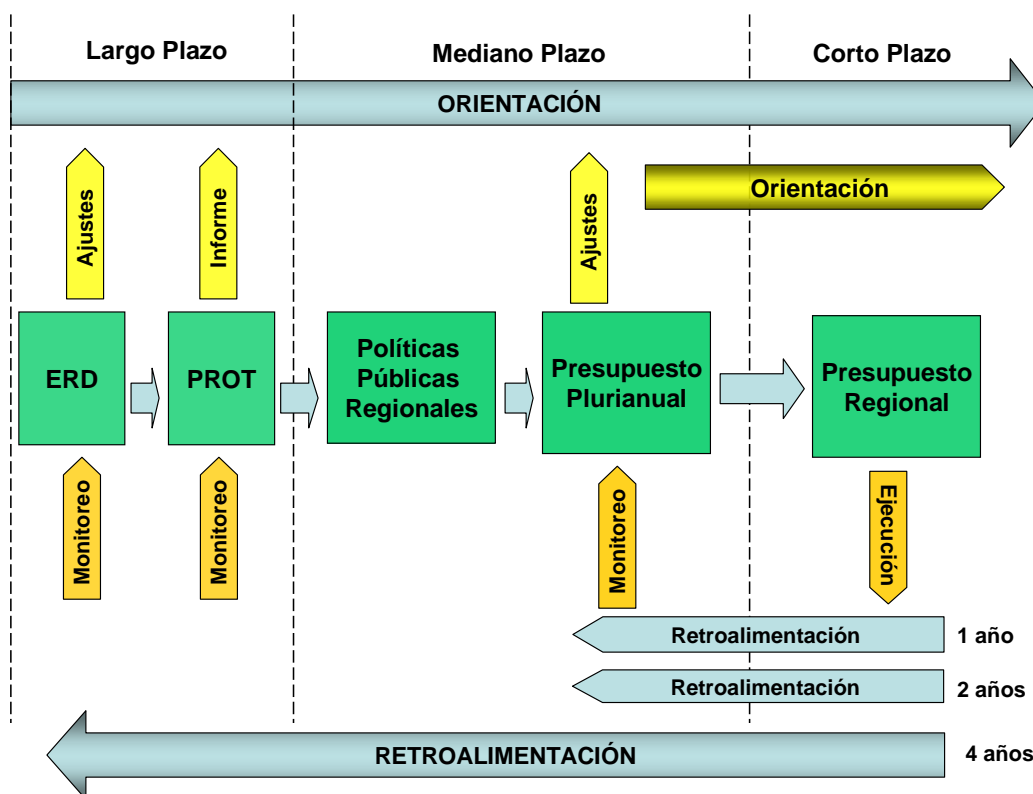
Largo Plazo

Mediano Plazo

Corto Plazo

ORIENTACIÓN

Ajustes

Informe

Ajustes

Orientación

ERD

PROT

Políticas Públicas Regionales

Presupuesto Plurianual

Presupuesto Regional

Monitoreo

Monitoreo

Monitoreo

Ejecución

Retroalimentación

1 año

Retroalimentación

2 años

RETROALIMENTACIÓN

4 años